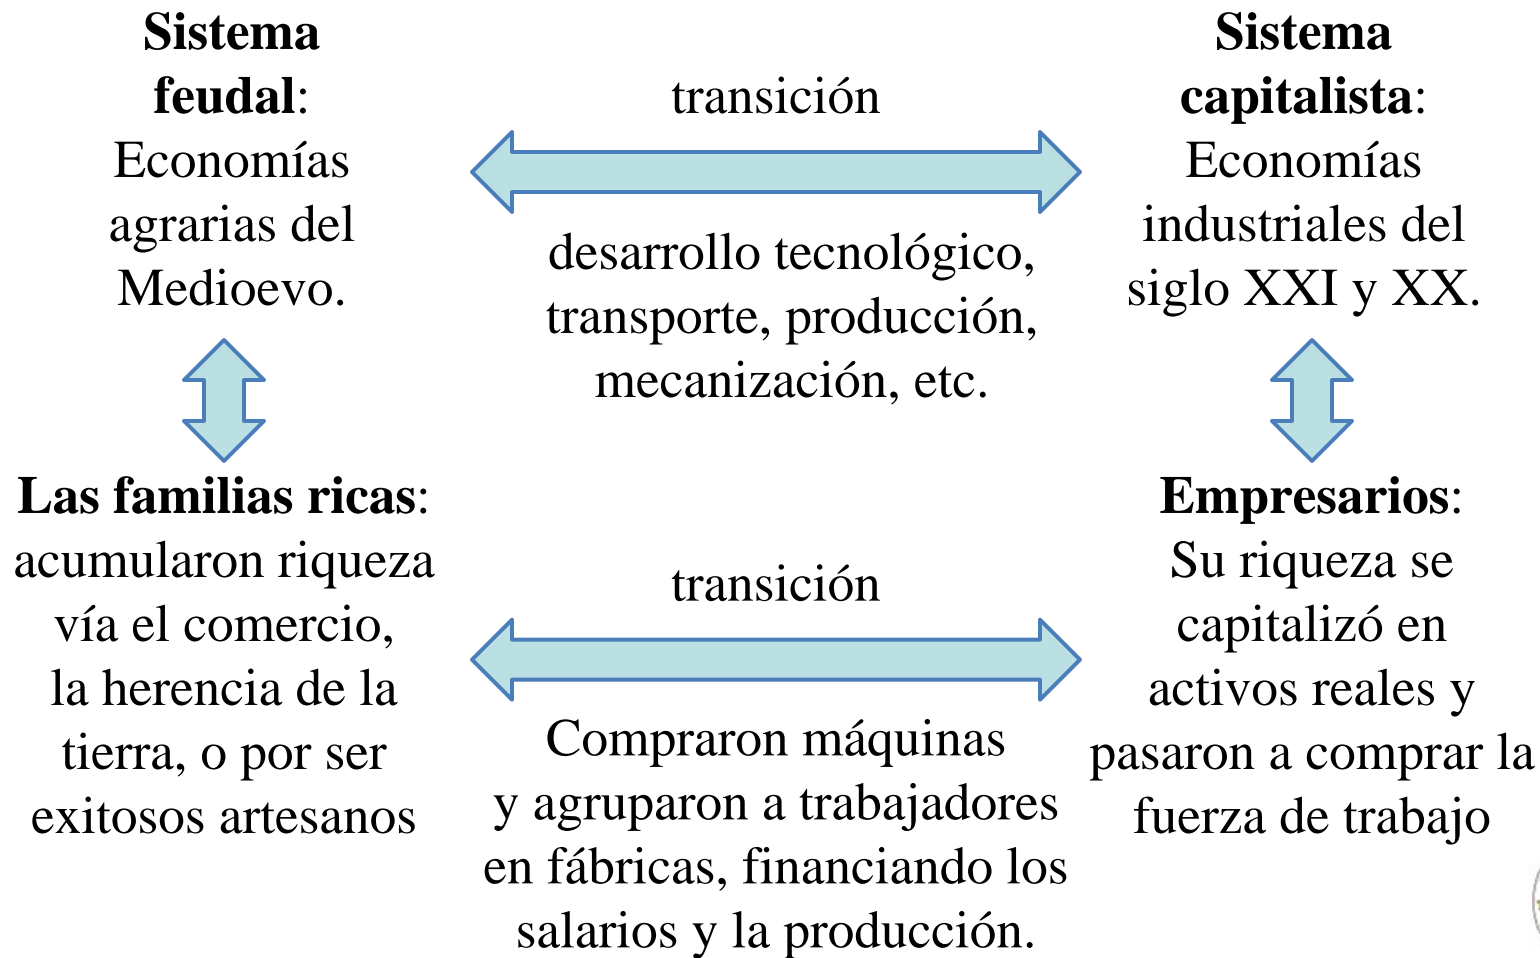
**Sistema feudal**: Economías agrarias del Medioevo.

transición

desarrollo tecnológico, transporte, producción, mecanización, etc.

**Sistema capitalista**: Economías industriales del siglo XXI y XX.

**Las familias ricas**: acumularon riqueza vía el comercio, la herencia de la tierra, o por ser exitosos artesanos

transición

Compraron máquinas y agruparon a trabajadores en fábricas, financiando los salarios y la producción.

**Empresarios**: Su riqueza se capitalizó en activos reales y pasaron a comprar la fuerza de trabajo